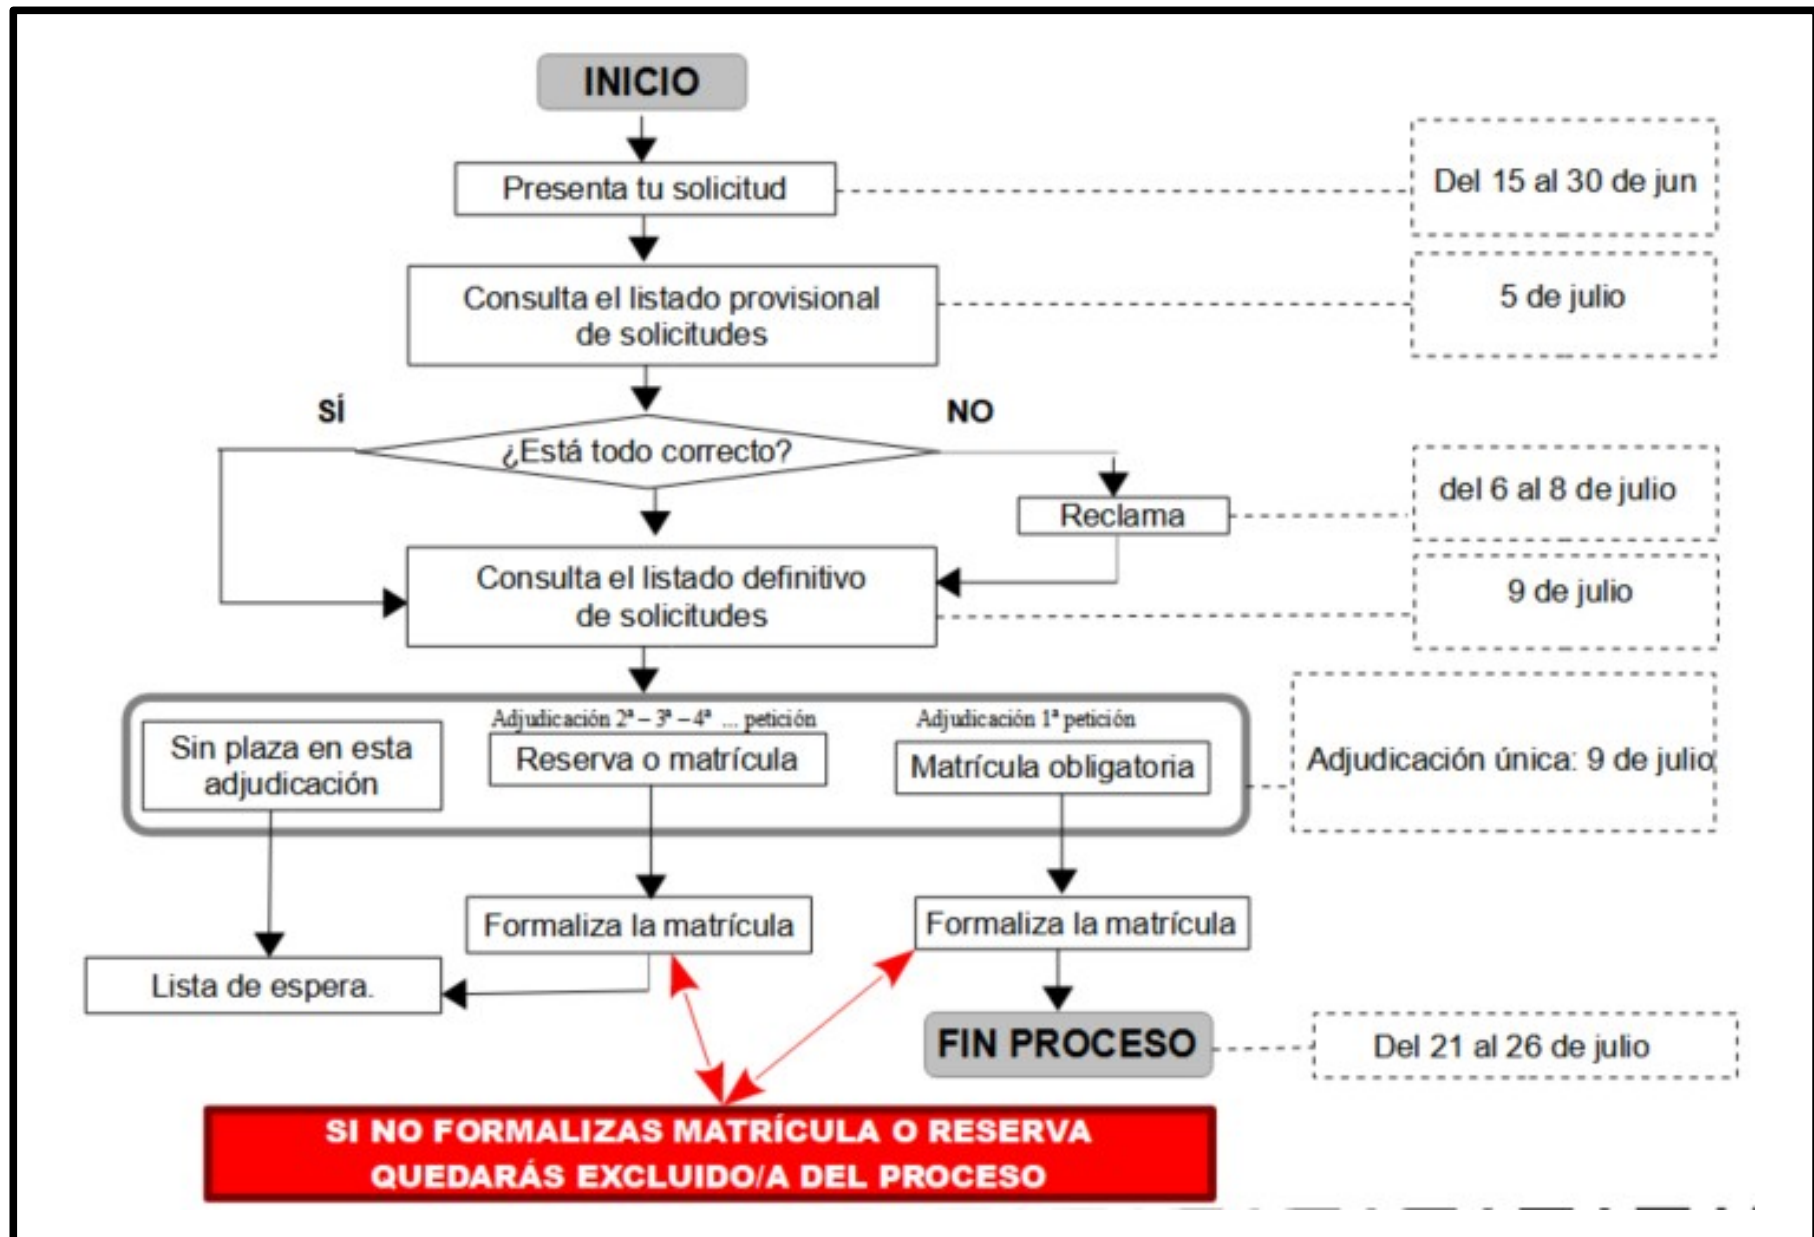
INICIO

Presenta tu solicitud

Del 15 al 30 de jun

Consulta el listado provisional de solicitudes

5 de julio

SÍ

NO

¿Está todo correcto?

Reclama

del 6 al 8 de julio

Consulta el listado definitivo de solicitudes

9 de julio

Adjudicación $2^a - 3^a - 4^a$ ... petición

Adjudicación $1^a$ petición

Sin plaza en esta adjudicación

Reserva o matrícula

Matrícula obligatoria

Adjudicación única: 9 de julio

Formaliza la matrícula

Formaliza la matrícula

Lista de espera.

FIN PROCESO

Del 21 al 26 de julio

SI NO FORMALIZAS MATRÍCULA O RESERVA QUEDARÁS EXCLUIDO/A DEL PROCESO